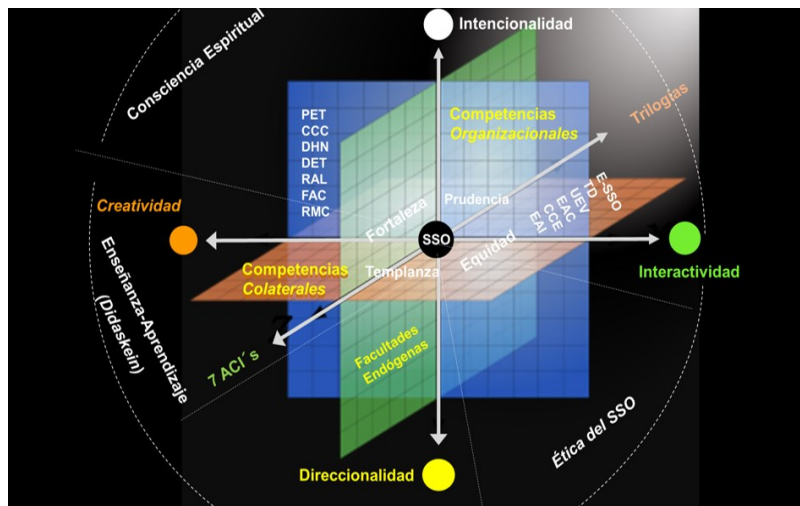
Intencionalidad

Consciencia Espiritual

Trilogías

PET
CCC
DHN
DET
RAL
FAC
RMC

Competencias
Organizacionales

E-SSO
TD
UEV
EAC
CCE
EAI

Creatividad

Fortaleza

Prudencia

SSO

Equidad

Interactividad

Competencias
Colaterales

Templanza

Enseñanza-Aprendizaje
(Didaskein)

7 ACI´s

Facultades
Endógenas

Ética del SSO

Direccionalidad